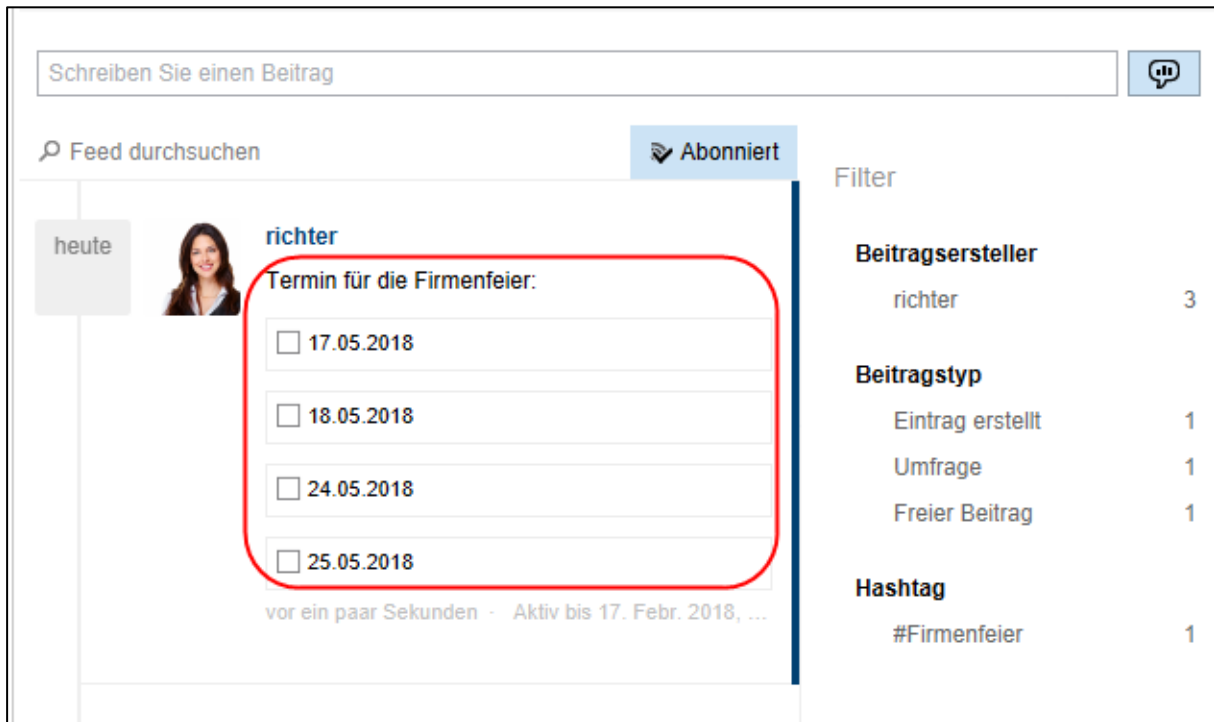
Schreiben Sie einen Beitrag

Feed durchsuchen

Abonniert

Filter

heute

richter

Termin für die Firmenfeier:

17.05.2018

18.05.2018

24.05.2018

25.05.2018

vor ein paar Sekunden · Aktiv bis 17. Febr. 2018, ...

Beitragsersteller

richter 3

Beitragstyp

Eintrag erstellt 1

Umfrage 1

Freier Beitrag 1

Hashtag

#Firmenfeier 1